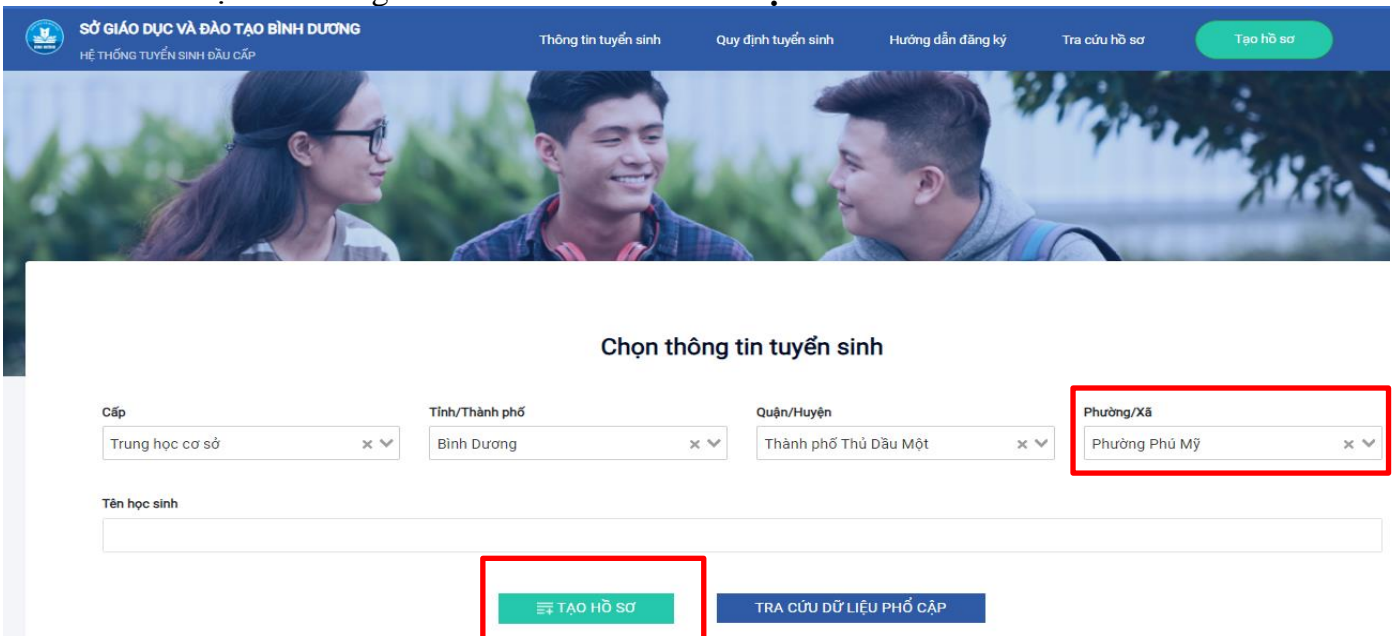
SỞ GIÁO DỤC VÀ ĐÀO TẠO BÌNH DƯƠNG
HỆ THỐNG TUYỂN SINH ĐẦU CẤP

Thông tin tuyển sinh | Quy định tuyển sinh | Hướng dẫn đăng ký | Tra cứu hồ sơ | Tạo hồ sơ

Chọn thông tin tuyển sinh

Cấp
Trung học cơ sở

Tỉnh/Thành phố
Bình Dương

Quận/Huyện
Thành phố Thủ Dầu Một

Phường/Xã
Phường Phú Mỹ

Tên học sinh

TẠO HỒ SƠ

TRA CỨU DỮ LIỆU PHỔ CẬP